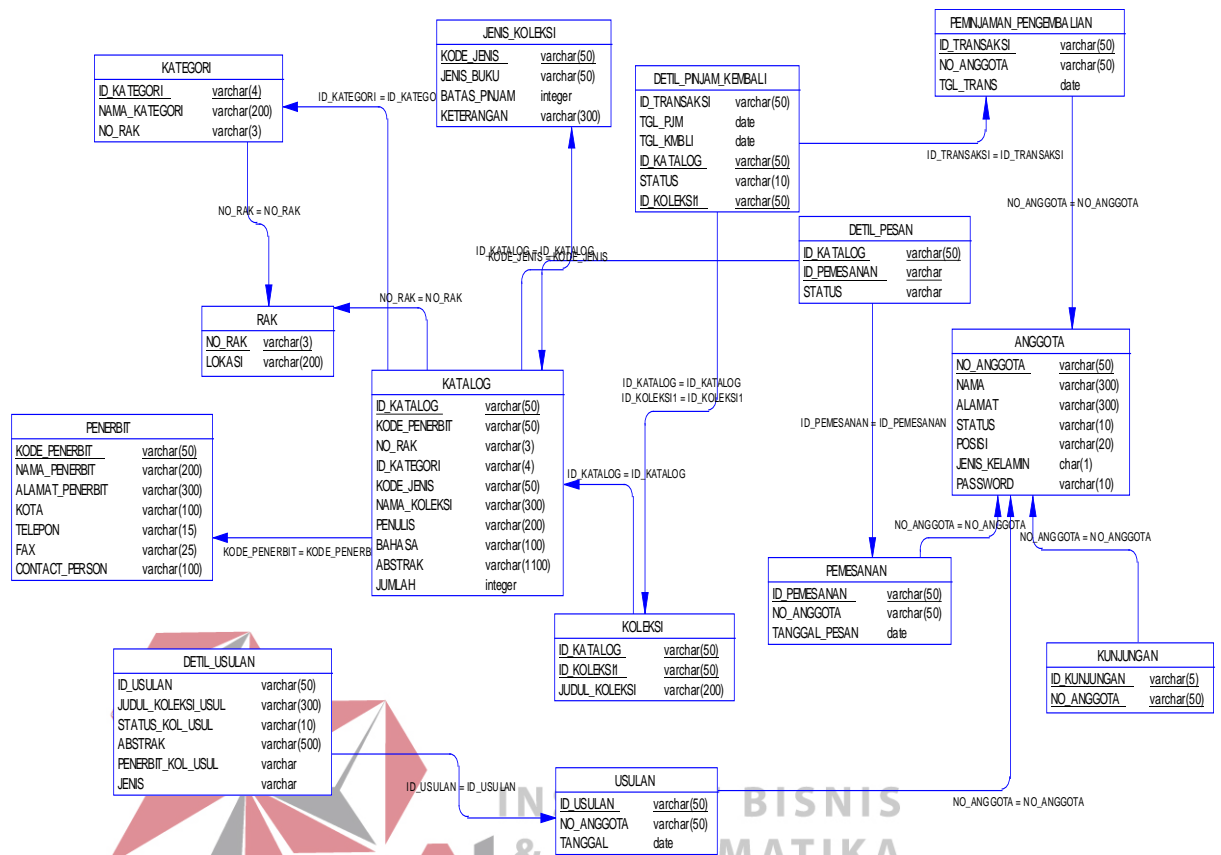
KATEGORI

| ID_KATEGORI | varchar(4) |
|---|---|
| NAMA_KATEGORI | varchar(200) |
| NO_RAK | varchar(3) |

JENIS_KOLEKSI

| KODE_JENIS | varchar(50) |
|---|---|
| JENIS_BUKU | varchar(50) |
| BATAS_PINJAM | integer |
| KETERANGAN | varchar(300) |

DETIL_PINJAM_KEMBALI

| ID_TRANSAKSI | varchar(50) |
|---|---|
| TGL_PJM | date |
| TGL_KMBLI | date |
| ID_KATALOG | varchar(50) |
| STATUS | varchar(10) |
| ID_KOLEKSI1 | varchar(50) |

PEMINJAMAN_PENGEMBALIAN

| ID_TRANSAKSI | varchar(50) |
|---|---|
| NO_ANGGOTA | varchar(50) |
| TGL_TRANS | date |

ID_KATEGORI = ID_KATEGO

ID_TRANSAKSI = ID_TRANSAKSI

NO_ANGGOTA = NO_ANGGOTA

NO_RAK = NO_RAK

ID_KATALOG = ID_KATALOG

KODE_JENIS = KODE_JENIS

DETIL_PESAN

| ID_KATALOG | varchar(50) |
|---|---|
| ID_PEMESANAN | varchar |
| STATUS | varchar |

NO_RAK = NO_RAK

RAK

| NO_RAK | varchar(3) |
|---|---|
| LOKASI | varchar(200) |

ANGGOTA

| NO_ANGGOTA | varchar(50) |
|---|---|
| NAMA | varchar(300) |
| ALAMAT | varchar(300) |
| STATUS | varchar(10) |
| POSISI | varchar(20) |
| JENIS_KELAMIN | char(1) |
| PASSWORD | varchar(10) |

KATALOG

| ID_KATALOG | varchar(50) |
|---|---|
| KODE_PENERBIT | varchar(50) |
| NO_RAK | varchar(3) |
| ID_KATEGORI | varchar(4) |
| KODE_JENIS | varchar(50) |
| NAMA_KOLEKSI | varchar(300) |
| PENULIS | varchar(200) |
| BAHASA | varchar(100) |
| ABSTRAK | varchar(1100) |
| JUMLAH | integer |

ID_KATALOG = ID_KATALOG
ID_KOLEKSI1 = ID_KOLEKSI1

ID_PEMESANAN = ID_PEMESANAN

PENERBIT

| KODE_PENERBIT | varchar(50) |
|---|---|
| NAMA_PENERBIT | varchar(200) |
| ALAMAT_PENERBIT | varchar(300) |
| KOTA | varchar(100) |
| TELEPON | varchar(15) |
| FAX | varchar(25) |
| CONTACT_PERSON | varchar(100) |

ID_KATALOG = ID_KATALOG

KODE_PENERBIT = KODE_PENERBI

NO_ANGGOTA = NO_ANGGOTA

NO_ANGGOTA = NO_ANGGOTA

PEMESANAN

| ID_PEMESANAN | varchar(50) |
|---|---|
| NO_ANGGOTA | varchar(50) |
| TANGGAL_PESAN | date |

KOLEKSI

| ID_KATALOG | varchar(50) |
|---|---|
| ID_KOLEKSI1 | varchar(50) |
| JUDUL_KOLEKSI | varchar(200) |

DETIL_USULAN

| ID_USULAN | varchar(50) |
|---|---|
| JUDUL_KOLEKSI_USUL | varchar(300) |
| STATUS_KOL_USUL | varchar(10) |
| ABSTRAK | varchar(500) |
| PENERBIT_KOL_USUL | varchar |
| JENIS | varchar |

KUNJUNGAN

| ID_KUNJUNGAN | varchar(5) |
|---|---|
| NO_ANGGOTA | varchar(50) |

ID_USULAN = ID_USULAN

USULAN

| ID_USULAN | varchar(50) |
|---|---|
| NO_ANGGOTA | varchar(50) |
| TANGGAL | date |

NO_ANGGOTA = NO_ANGGOTA

INSTITUT BISNIS & INFORMATIKA